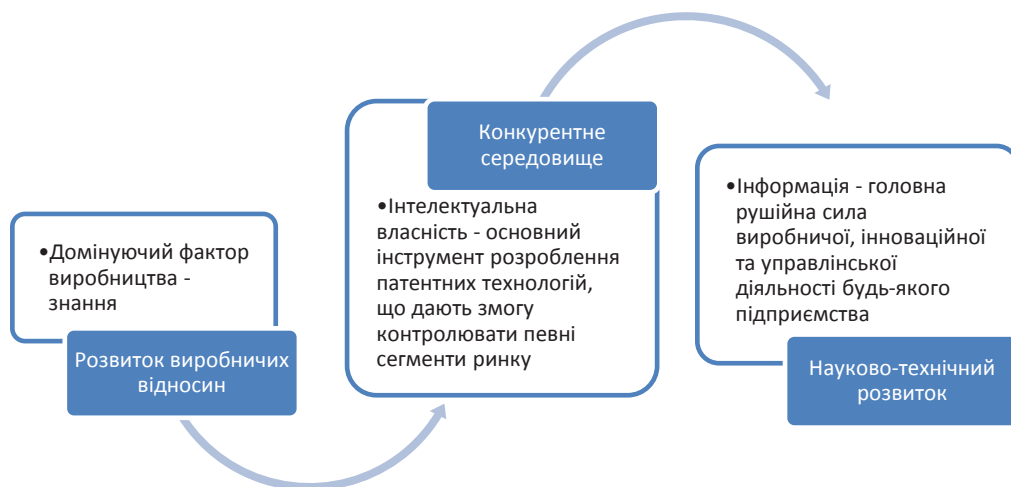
•Домінуючий фактор виробництва - знання

Розвиток виробничих відносин

Конкурентне середовище

•Інтелектуальна власність - основний інструмент розроблення патентних технологій, що дають змогу контролювати певні сегменти ринку

•Інформація - головна рушійна сила виробничої, інноваційної та управлінської діяльності будь-якого підприємства

Науково-технічний розвиток